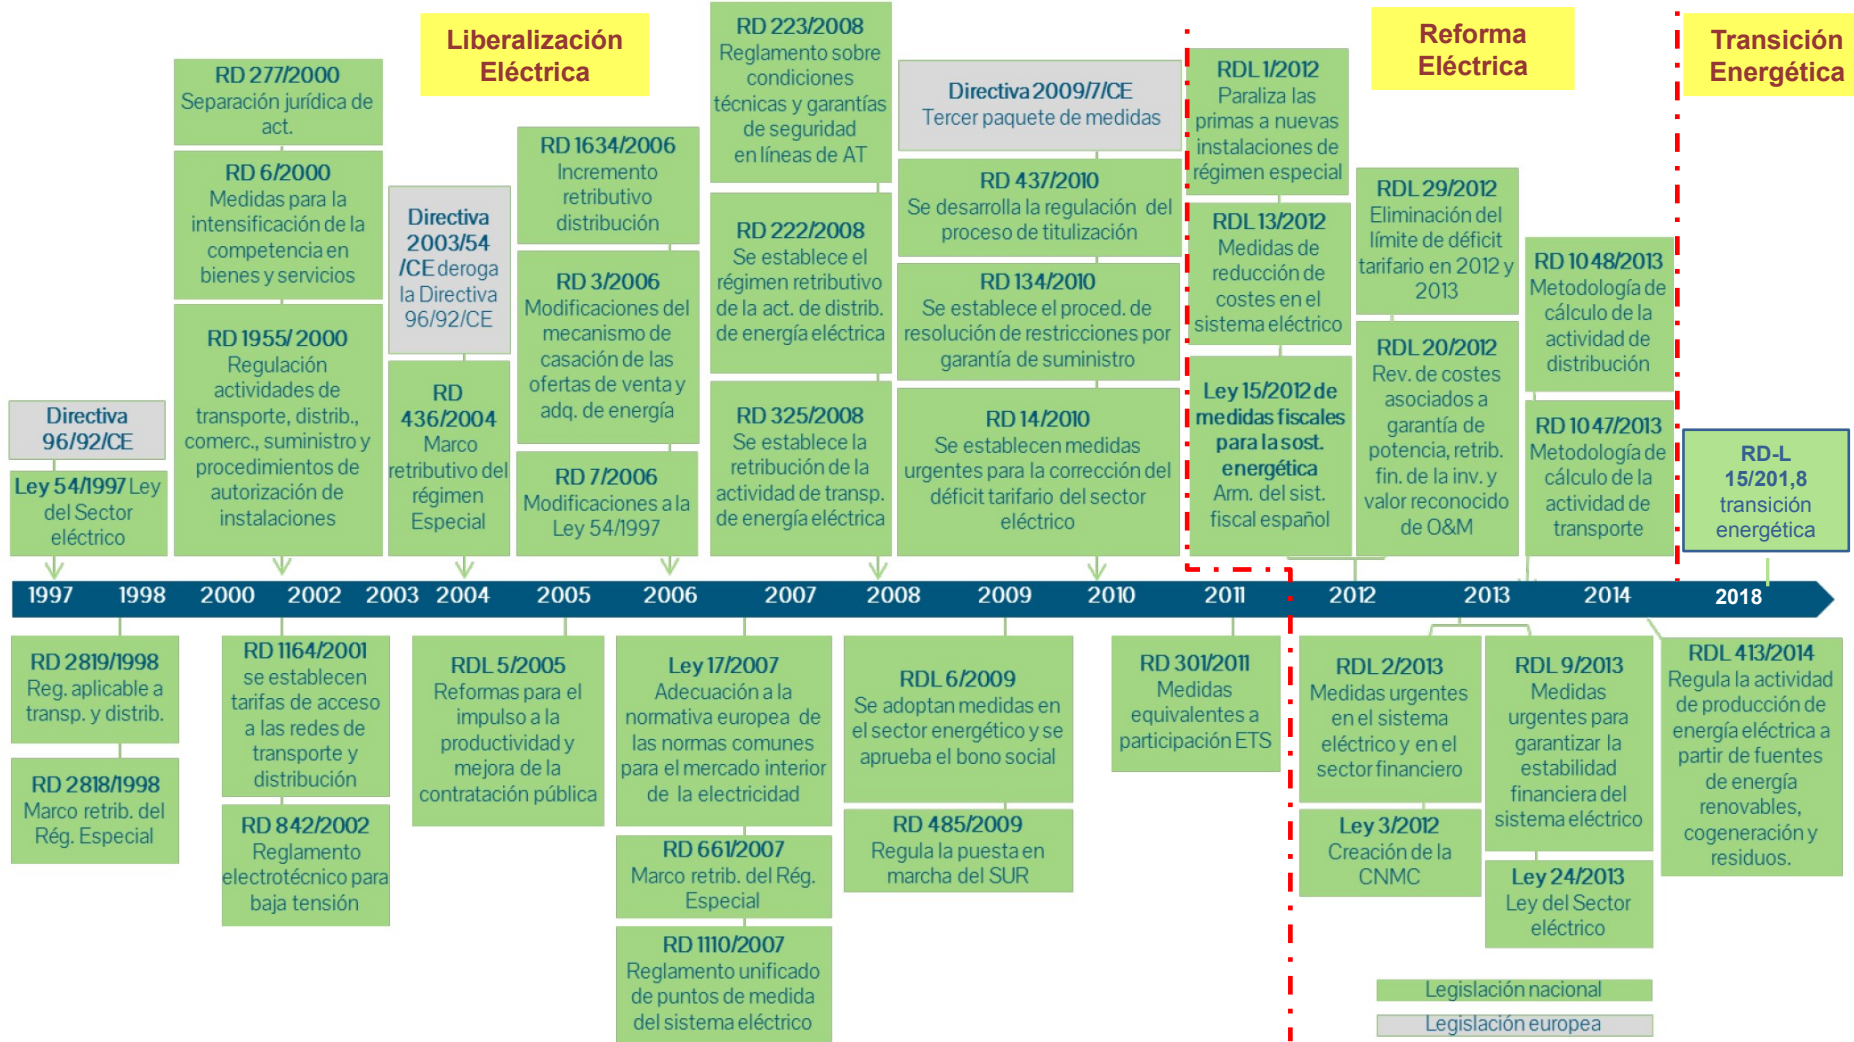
Liberalización Eléctrica

Reforma Eléctrica

Transición Energética

Directiva 96/92/CE

Ley 54/1997 Ley del Sector eléctrico

RD 277/2000 Separación jurídica de act.

RD 6/2000 Medidas para la intensificación de la competencia en bienes y servicios

RD 1955/2000 Regulación actividades de transporte, distrib., comerc., suministro y procedimientos de autorización de instalaciones

Directiva 2003/54 /CE deroga la Directiva 96/92/CE

RD 436/2004 Marco retributivo del régimen Especial

RD 1634/2006 Incremento retributivo distribución

RD 3/2006 Modificaciones del mecanismo de casación de las ofertas de venta y adq. de energía

RD 7/2006 Modificaciones a la Ley 54/1997

RD 223/2008 Reglamento sobre condiciones técnicas y garantías de seguridad en líneas de AT

RD 222/2008 Se establece el régimen retributivo de la act. de distrib. de energía eléctrica

RD 325/2008 Se establece la retribución de la actividad de transp. de energía eléctrica

Directiva 2009/7/CE Tercer paquete de medidas

RD 437/2010 Se desarrolla la regulación del proceso de titulización

RD 134/2010 Se establece el proced. de resolución de restricciones por garantía de suministro

RD 14/2010 Se establecen medidas urgentes para la corrección del déficit tarifario del sector eléctrico

RDL 1/2012 Paraliza las primas a nuevas instalaciones de régimen especial

RDL 13/2012 Medidas de reducción de costes en el sistema eléctrico

Ley 15/2012 de medidas fiscales para la sost. energética Arm. del sist. fiscal español

RDL 29/2012 Eliminación del límite de déficit tarifario en 2012 y 2013

RDL 20/2012 Rev. de costes asociados a garantía de potencia, retrib. fin. de la inv. y valor reconocido de O&M

RD 1048/2013 Metodología de cálculo de la actividad de distribución

RD 1047/2013 Metodología de cálculo de la actividad de transporte

RD-L 15/201,8 transición energética

1997 1998 2000 2002 2003 2004 2005 2006 2007 2008 2009 2010 2011 2012 2013 2014 2018

RD 2819/1998 Reg. aplicable a transp. y distrib.

RD 2818/1998 Marco retrib. del Rég. Especial

RD 1164/2001 se establecen tarifas de acceso a las redes de transporte y distribución

RD 842/2002 Reglamento electrotécnico para baja tensión

RDL 5/2005 Reformas para el impulso a la productividad y mejora de la contratación pública

Ley 17/2007 Adecuación a la normativa europea de las normas comunes para el mercado interior de la electricidad

RD 661/2007 Marco retrib. del Rég. Especial

RD 1110/2007 Reglamento unificado de puntos de medida del sistema eléctrico

RDL 6/2009 Se adoptan medidas en el sector energético y se aprueba el bono social

RD 485/2009 Regula la puesta en marcha del SUR

RD 301/2011 Medidas equivalentes a participación ETS

RDL 2/2013 Medidas urgentes en el sistema eléctrico y en el sector financiero

Ley 3/2012 Creación de la CNMC

RDL 9/2013 Medidas urgentes para garantizar la estabilidad financiera del sistema eléctrico

Ley 24/2013 Ley del Sector eléctrico

RDL 413/2014 Regula la actividad de producción de energía eléctrica a partir de fuentes de energía renovables, cogeneración y residuos.

Legislación nacional
Legislación europea